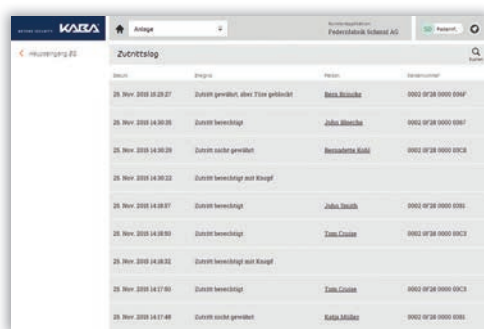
KABA

Anlage

Federstahl Schmid AG

Hauseingang EG

Zutrittslog

Suchen

| Datum | Ereignis | Person | Seriennummer |
|---|---|---|---|
| 25. Nov. 2015 16:25:27 | Zutritt gewährt, aber Türe gehindert | Bern Brändle | 0002 0F28 0000 006F |
| 25. Nov. 2015 14:30:35 | Zutritt berechtigt | John Blascha | 0002 0F28 0000 0067 |
| 25. Nov. 2015 14:30:29 | Zutritt nicht gewährt | Bernadette Kohl | 0002 0F28 0000 00C8 |
| 25. Nov. 2015 14:30:22 | Zutritt berechtigt mit Knopf | | |
| 25. Nov. 2015 14:18:57 | Zutritt berechtigt | John Smith | 0002 0F28 0000 0081 |
| 25. Nov. 2015 14:18:50 | Zutritt berechtigt | Tom Cruise | 0002 0F28 0000 00C3 |
| 25. Nov. 2015 14:18:32 | Zutritt berechtigt mit Knopf | | |
| 25. Nov. 2015 14:17:50 | Zutritt berechtigt | Tom Cruise | 0002 0F28 0000 00C3 |
| 25. Nov. 2015 14:17:48 | Zutritt nicht gewährt | Katja Müller | 0002 0F28 0000 0081 |